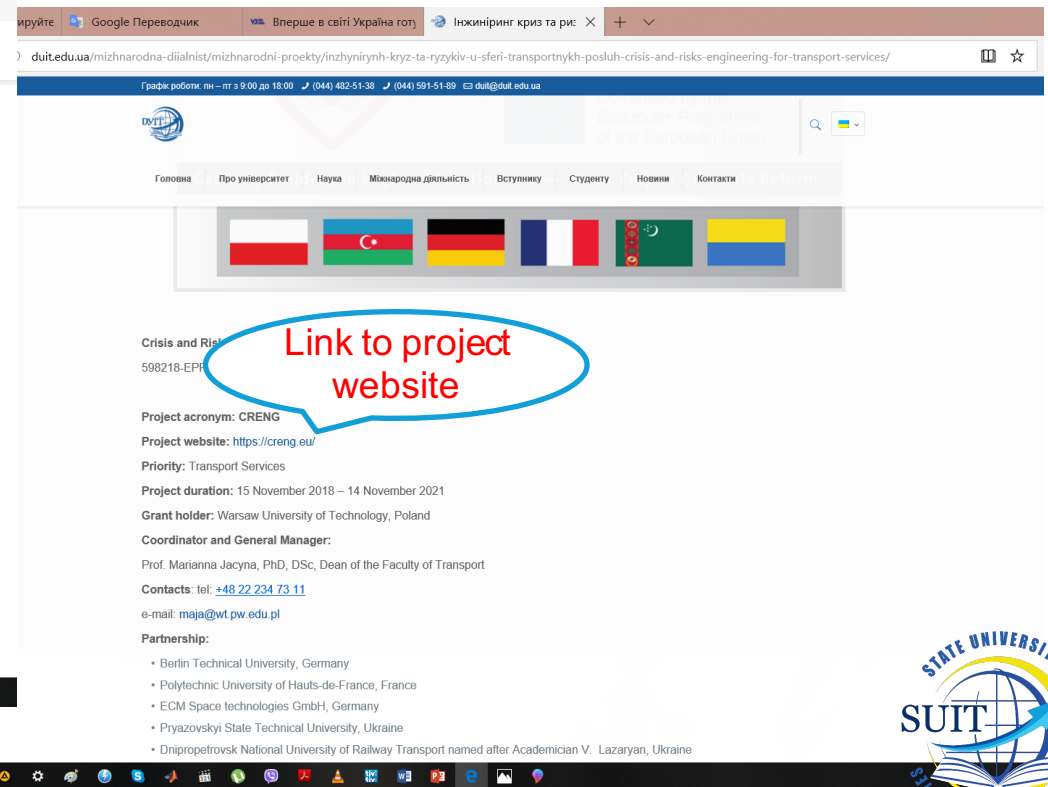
ируйте | Google Переводчик | Вперше в світі Україна готу | Інжиніринг криз та ри

duit.edu.ua/mizhnarodna-diialnist/mizhnarodni-proekty/inzhynirynh-kryz-ta-ryzykiv-u-sferi-transportnykh-posluh-crisis-and-risks-engineering-for-transport-services/

Графік роботи: пн – пт з 9:00 до 18:00 (044) 482-51-38 (044) 591-51-89 duit@duit.edu.ua

DUIT

Головна | Про університет | Наука | Міжнародна діяльність | Вступнику | Студенту | Новини | Контакти

Crisis and Ris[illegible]

598218-EPP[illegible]

Link to project website

Project acronym: CRENG

Project website: https://creng.eu/

Priority: Transport Services

Project duration: 15 November 2018 – 14 November 2021

Grant holder: Warsaw University of Technology, Poland

Coordinator and General Manager:

Prof. Marianna Jacyna, PhD, DSc, Dean of the Faculty of Transport

Contacts: tel: +48 22 234 73 11

e-mail: maja@wt.pw.edu.pl

Partnership:

• Berlin Technical University, Germany
• Polytechnic University of Hauts-de-France, France
• ECM Space technologies GmbH, Germany
• Pryazovskyi State Technical University, Ukraine
• Dnipropetrovsk National University of Railway Transport named after Academician V. Lazaryan, Ukraine

STATE UNIVERSI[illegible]
SUIT